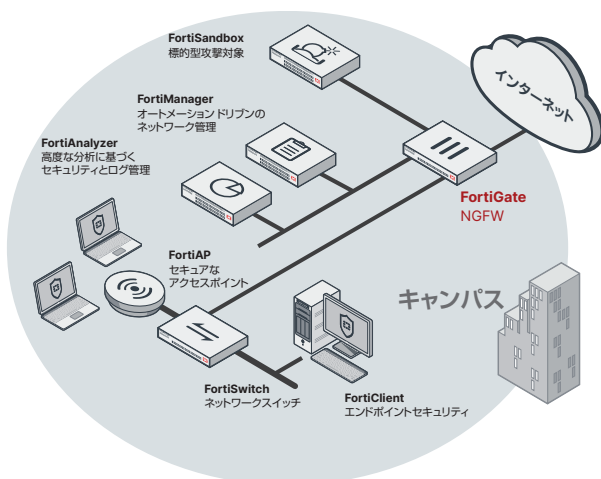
FortiSandbox
標的型攻撃対象

インターネット

FortiManager
オートメーションドリブンの
ネットワーク管理

FortiAnalyzer
高度な分析に基づく
セキュリティとログ管理

FortiGate
NGFW

FortiAP
セキュアな
アクセスポイント

キャンパス

FortiSwitch
ネットワークスイッチ

FortiClient
エンドポイントセキュリティ